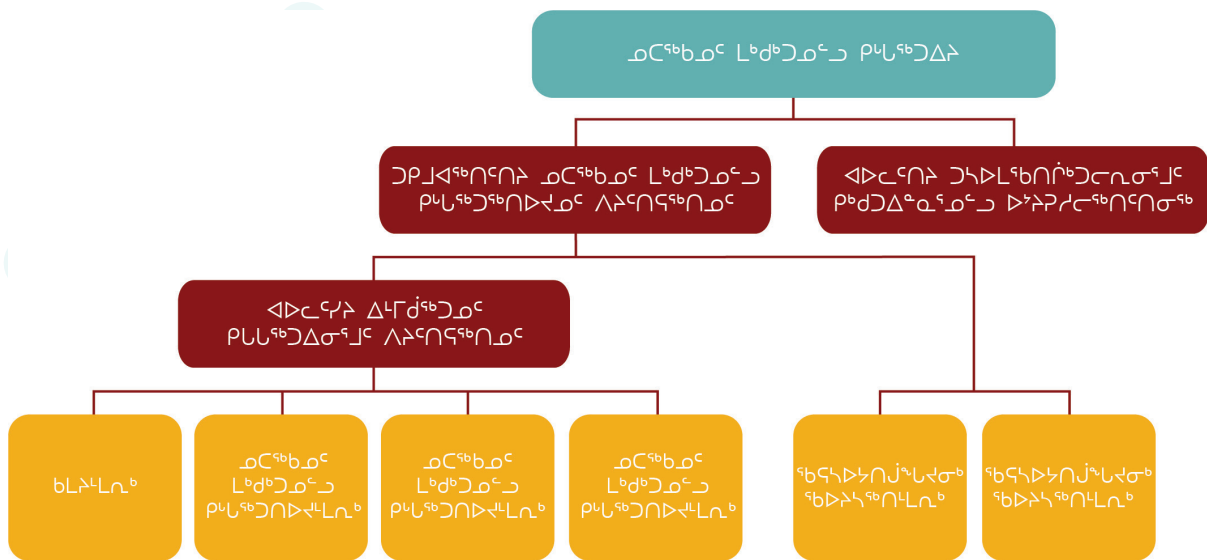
ᓄᓇᕗᑦ ᒪᒃᑯᒃᑐᓄᑦ ᑲᑎᒪᔩᖏᑦ

ᑐᑭᓕᐊᖅᑎᑦᑎᔨ ᓄᓇᕗᑦ ᒪᒃᑯᒃᑐᓄᑦ ᑲᑎᒪᔩᖏᑦ ᐱᔾᔪᑎᖃᕐᓂᖏᑦ

ᐊᐅᓚᑦᑎᔨ ᑐᓴᐅᒪᖃᑎᒌᒃᑐᓕᕆᓂᕐᒧᑦ ᑲᒃᑐᐃᓐᓇᕐᓄᑦ ᐅᔾᔨᕆᓪᓚᕆᒃᑎᑦᑎᓂᖅ

ᐊᐅᓚᑦᓯᔨ ᐃᓯᒥᒃᓱᖅᑐᓄᑦ ᑲᑎᒪᔩᖏᑦ ᐱᔾᔪᑎᖃᕐᓂᖏᑦ

ᑲᒪᔨᒪᓇᒃ

ᓄᓇᕗᑦ ᒪᒃᑯᒃᑐᓄᑦ ᑲᑎᒪᔩᖏᑦ

ᓄᓇᕗᑦ ᒪᒃᑯᒃᑐᓄᑦ ᑲᑎᒪᔩᖏᑦ

ᓄᓇᕗᑦ ᒪᒃᑯᒃᑐᓄᑦ ᑲᑎᒪᔩᖏᑦ

ᖃᕋᓴᐅᔭᑎᒎᓚᕙᓂᖅ ᖃᐅᔨᓴᖅᑎᒻᒪᓇᒃ

ᖃᕋᓴᐅᔭᑎᒎᓚᕙᓂᖅ ᖃᐅᔨᓴᖅᑎᒻᒪᓇᒃ